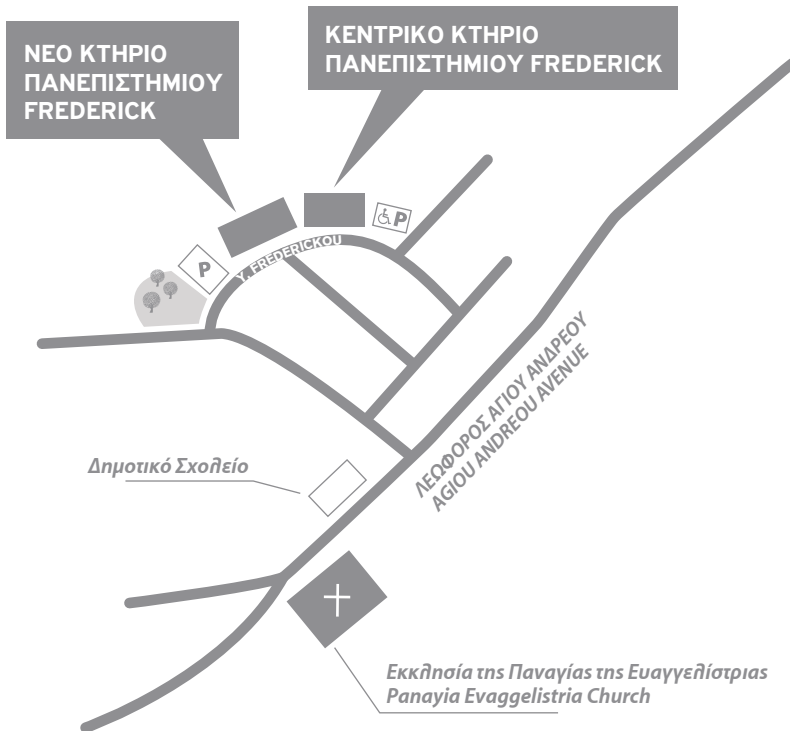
ΝΕΟ ΚΤΗΡΙΟ ΠΑΝΕΠΙΣΤΗΜΙΟΥ FREDERICK

ΚΕΝΤΡΙΚΟ ΚΤΗΡΙΟ ΠΑΝΕΠΙΣΤΗΜΙΟΥ FREDERICK

P

P

Y. FREDERICKOU

ΛΕΩΦΟΡΟΣ ΑΓΙΟΥ ΑΝΔΡΕΟΥ
AGIOU ANDREOU AVENUE

Δημοτικό Σχολείο

Εκκλησία της Παναγίας της Ευαγγελίστριας
Panayia Evaggelistria Church